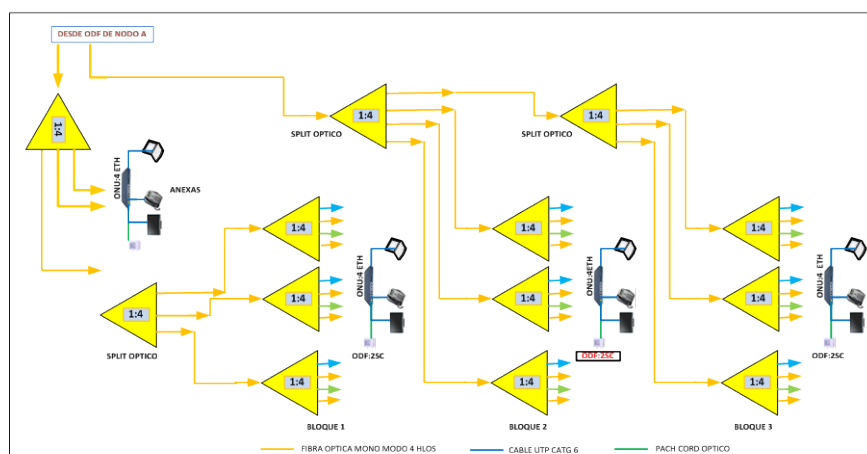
DESDE ODF DE NODO A

1:4

ONU:4 ETH

ANEXAS

1:4

SPLIT OPTICO

1:4

SPLIT OPTICO

1:4

1:4

1:4

SPLIT OPTICO

ONU:4 ETH

ODF:2SC

1:4

BLOQUE 1

1:4

1:4

ONU:4ETH

ODF:2SC

1:4

BLOQUE 2

1:4

1:4

1:4

ONU:4 ETH

ODF:2SC

BLOQUE 3

FIBRA OPTICA MONO MODO 4 HLOS

CABLE UTP CATG 6

PACH CORD OPTICO